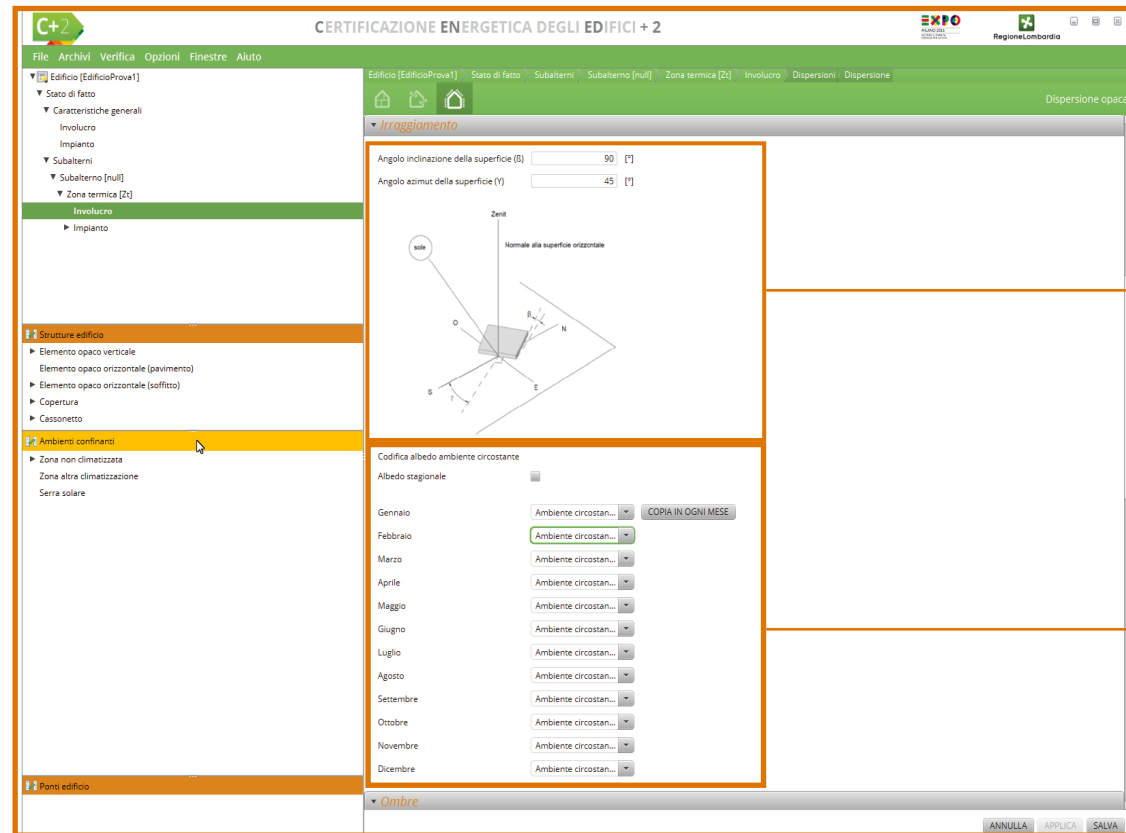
C+2

CERTIFICAZIONE ENERGETICA DEGLI EDIFICI + 2

EXPO
MILANO 2015

RegioneLombardia

File Archivi Verifica Opzioni Finestre Aiuto

Edificio [EdificioProva1]
Stato di fatto
Caratteristiche generali
Involucro
Impianto
Subalterni
Subalterno [null]
Zona termica [Zt]
Involucro
Impianto

Strutture edificio
Elemento opaco verticale
Elemento opaco orizzontale (pavimento)
Elemento opaco orizzontale (soffitto)
Copertura
Cassonetto

Ambienti confinanti
Zona non climatizzata
Zona altra climatizzazione
Serra solare

Ponti edificio

Edificio [EdificioProva1] Stato di fatto Subalterni Subalterno [null] Zona termica [Zt] Involucro Dispersioni Dispersione

Dispersione opaca

Irraggiamento

Angolo inclinazione della superficie (ß) 90 [°]
Angolo azimut della superficie (Y) 45 [°]

Zenit
sole
Normale alla superficie orizzontale
O
ß
N
S
E
Y

Codifica albedo ambiente circostante
Albedo stagionale

| | | |
|---|---|---|
| Gennaio | Ambiente circostan... | COPIA IN OGNI MESE |
| Febbraio | Ambiente circostan... | |
| Marzo | Ambiente circostan... | |
| Aprile | Ambiente circostan... | |
| Maggio | Ambiente circostan... | |
| Giugno | Ambiente circostan... | |
| Luglio | Ambiente circostan... | |
| Agosto | Ambiente circostan... | |
| Settembre | Ambiente circostan... | |
| Ottobre | Ambiente circostan... | |
| Novembre | Ambiente circostan... | |
| Dicembre | Ambiente circostan... | |

Ombre

ANNULLA APPLICA SALVA